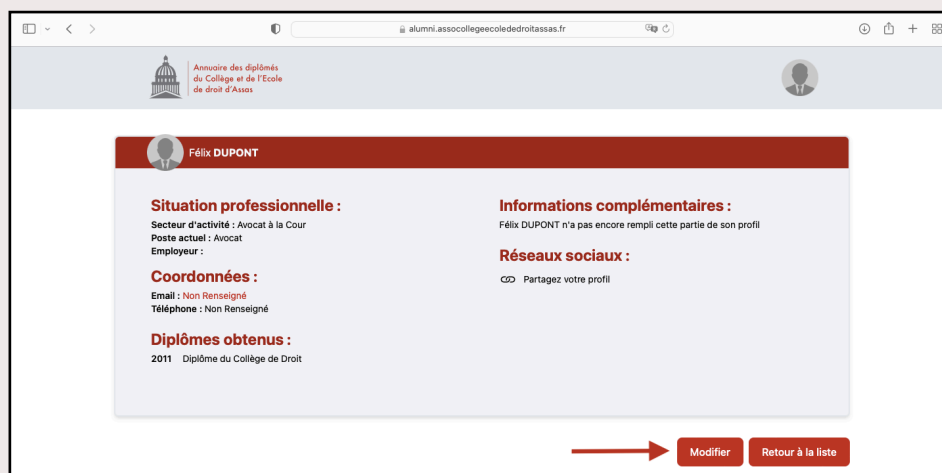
alumni.assocollegeecolededroitassas.fr

Annuaire des diplômés du Collège et de l'Ecole de droit d'Assas

Félix DUPONT

Situation professionnelle :
Secteur d'activité : Avocat à la Cour
Poste actuel : Avocat
Employeur :

Coordonnées :
Email : Non Renseigné
Téléphone : Non Renseigné

Diplômes obtenus :
2011 Diplôme du Collège de Droit

Informations complémentaires :
Félix DUPONT n'a pas encore rempli cette partie de son profil

Réseaux sociaux :
Partagez votre profil

Modifier
Retour à la liste